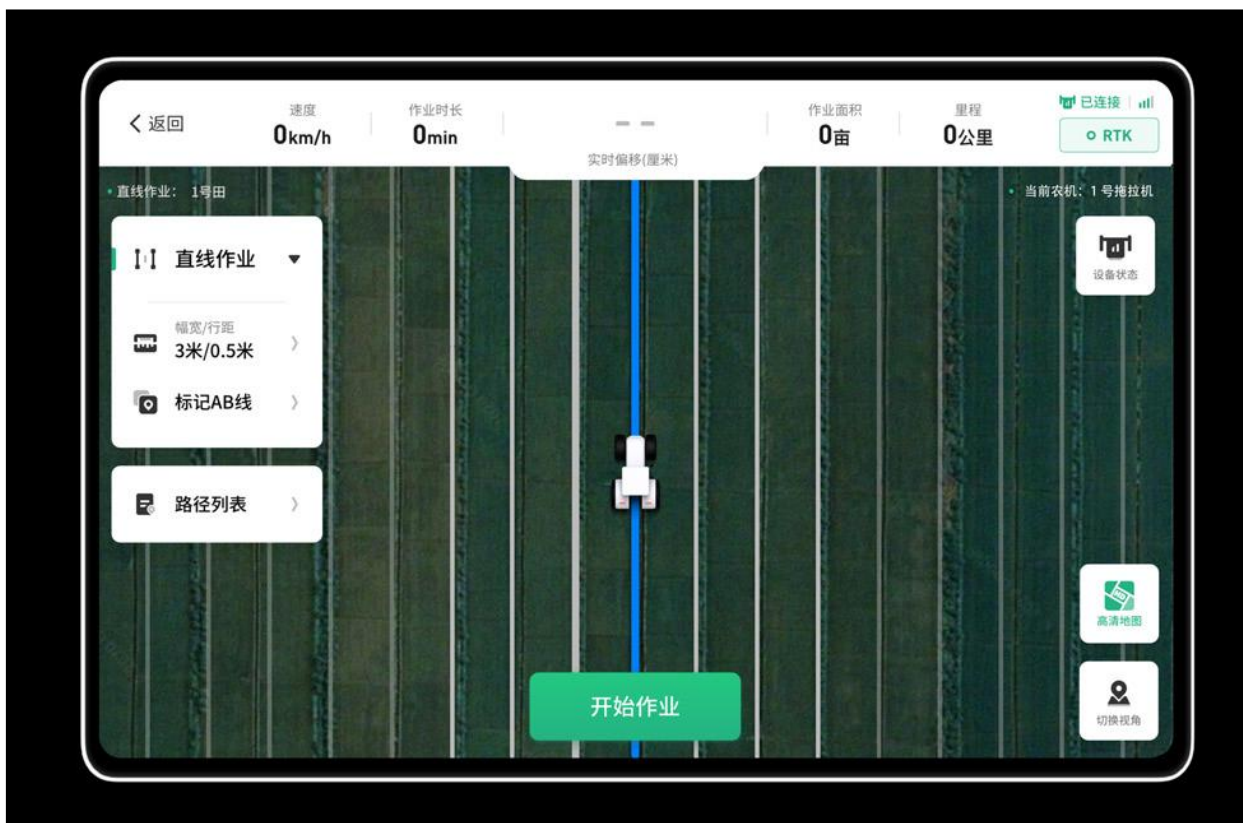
< 返回

速度
0km/h

作业时长
0min

- -
实时偏移(厘米)

作业面积
0亩

里程
0公里

已连接
RTK

• 直线作业: 1号田

• 当前农机: 1 号拖拉机

直线作业

幅宽/行距
3米/0.5米

标记AB线

路径列表

设备状态

高清地图

切换视角

开始作业